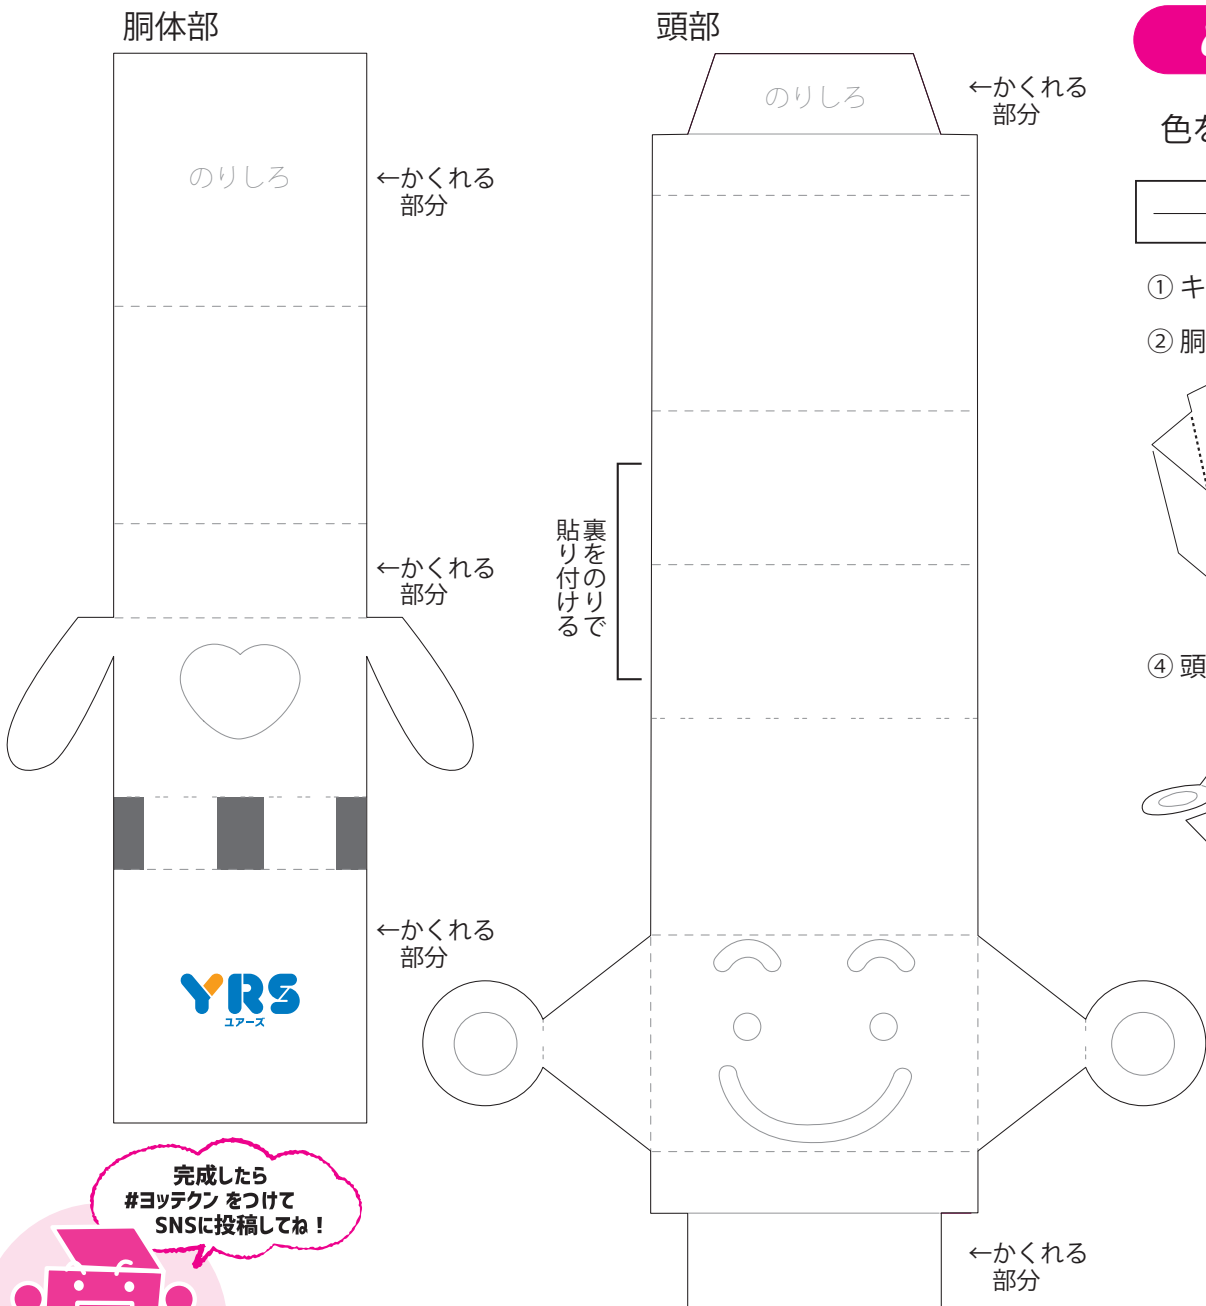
胴体部

のりしろ

←かくれる
部分

←かくれる
部分

←かくれる
部分

YRS
ユアーズ

完成したら
#ヨッテクン をつけて
SNSに投稿してね！

頭部

のりしろ

←かくれる
部分

裏をのりで
貼り付ける

←かくれる
部分

色を

① キ

② 胴

④ 頭